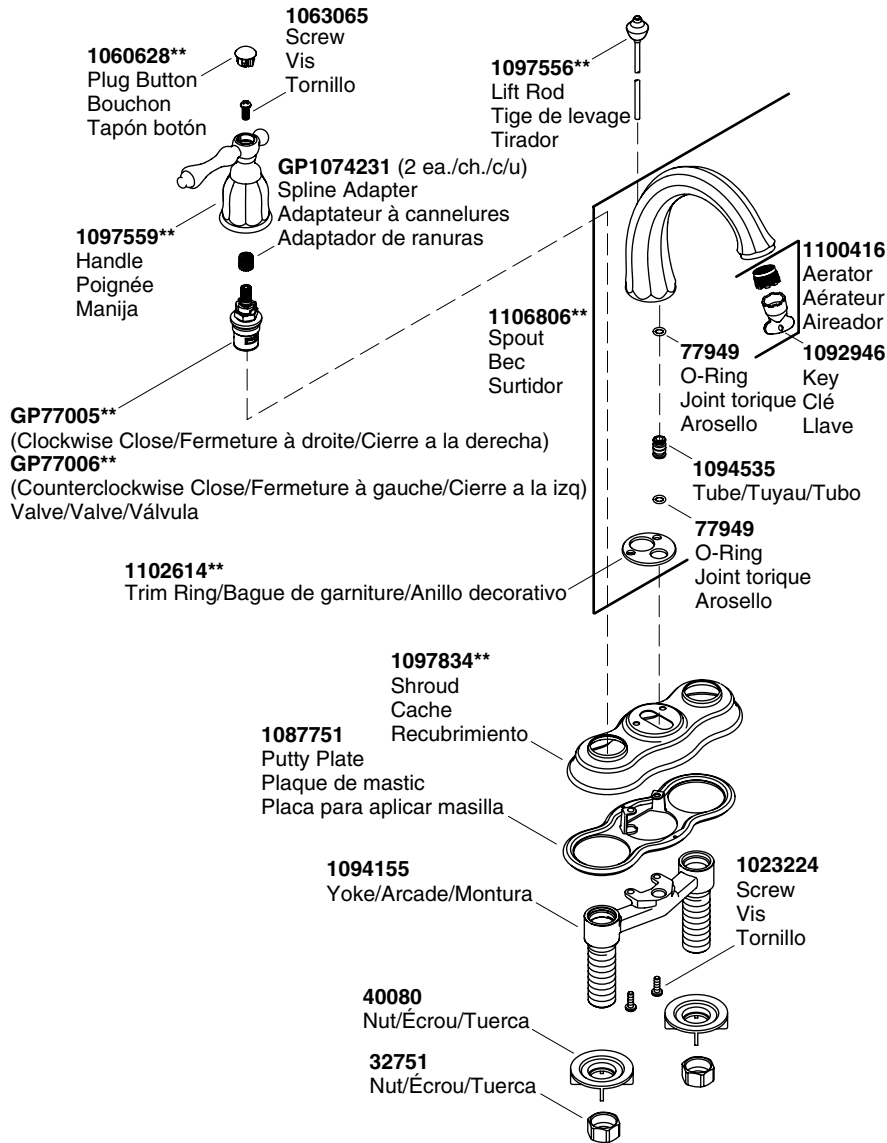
**1063065**
Screw
Vis
Tornillo

**1060628****
Plug Button
Bouchon
Tapón botón

**1097556****
Lift Rod
Tige de levage
Tirador

**GP1074231** (2 ea./ch./c/u)
Spline Adapter
Adaptateur à cannelures
Adaptador de ranuras

**1097559****
Handle
Poignée
Manija

**1100416**
Aerator
Aérateur
Aireador

**1106806****
Spout
Bec
Surtidor

**77949**
O-Ring
Joint torique
Arosello

**1092946**
Key
Clé
Llave

**GP77005****
(Clockwise Close/Fermeture à droite/Cierre a la derecha)
**GP77006****
(Counterclockwise Close/Fermeture à gauche/Cierre a la izq)
Valve/Valve/Válvula

**1094535**
Tube/Tuyau/Tubo

**77949**
O-Ring
Joint torique
Arosello

**1102614****
Trim Ring/Bague de garniture/Anillo decorativo

**1097834****
Shroud
Cache
Recubrimiento

**1087751**
Putty Plate
Plaque de mastic
Placa para aplicar masilla

**1094155**
Yoke/Arcade/Montura

**1023224**
Screw
Vis
Tornillo

**40080**
Nut/Écrou/Tuerca

**32751**
Nut/Écrou/Tuerca